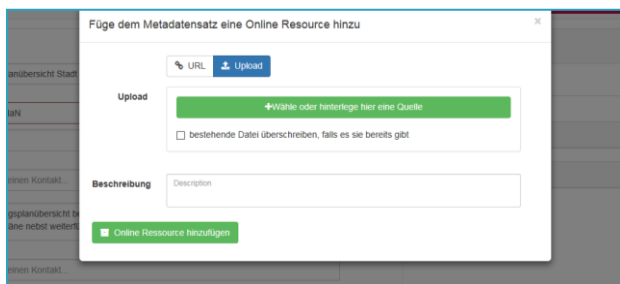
Füge dem Metadatensatz eine Online Resource hinzu
×

URL Upload

Upload

+Wähle oder hinterlege hier eine Quelle

bestehende Datei überschreiben, falls es sie bereits gibt

Beschreibung

Description

Online Ressource hinzufügen

anübersicht Stadt

laN

inen Kontakt...

gsplanübersicht be
äne nebst weiterfü

inen Kontakt...